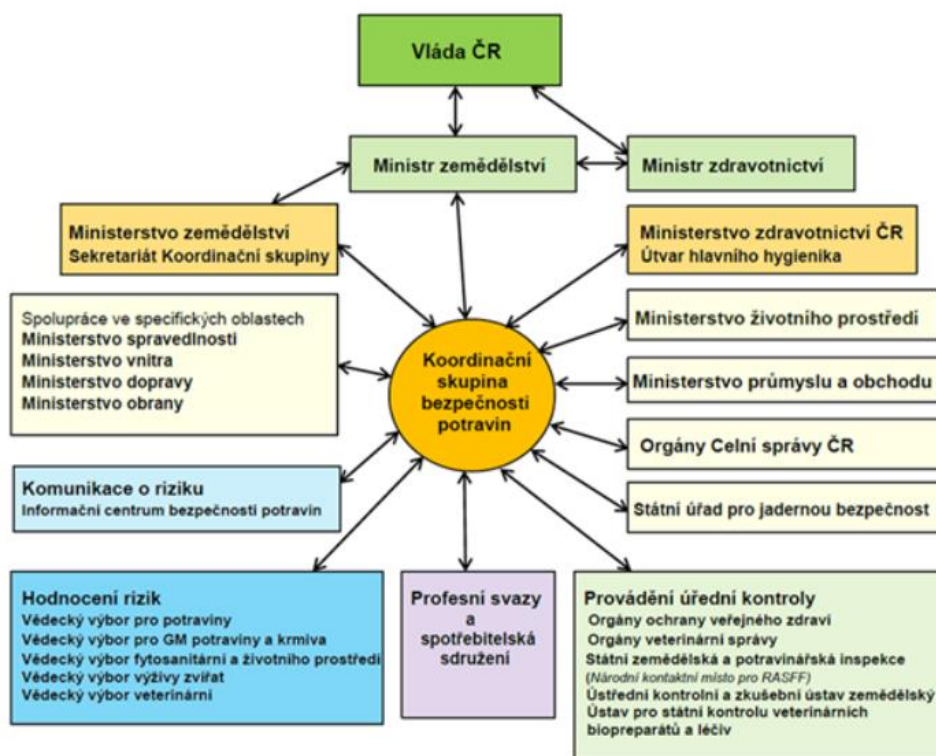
Vláda ČR

Ministr zemědělství

Ministr zdravotnictví

Ministerstvo zemědělství
Sekretariát Koordinační skupiny

Ministerstvo zdravotnictví ČR
Útvar hlavního hygienika

Spolupráce ve specifických oblastech
Ministerstvo spravedlnosti
Ministerstvo vnitra
Ministerstvo dopravy
Ministerstvo obrany

Koordinační skupina bezpečnosti potravin

Ministerstvo životního prostředí

Ministerstvo průmyslu a obchodu

Orgány Celní správy ČR

Komunikace o riziku
Informační centrum bezpečnosti potravin

Státní úřad pro jadernou bezpečnost

Hodnocení rizik
Vědecký výbor pro potraviny
Vědecký výbor pro GM potraviny a krmiva
Vědecký výbor fytosanitární a životního prostředí
Vědecký výbor výživy zvířat
Vědecký výbor veterinární

Profesní svazy a spotřebitelská sdružení

Provádění úřední kontroly
Orgány ochrany veřejného zdraví
Orgány veterinární správy
Státní zemědělská a potravinářská inspekce
(Národní kontaktní místo pro RASFF)
Ústřední kontrolní a zkušební ústav zemědělský
Ústav pro státní kontrolu veterinárních biopreparátů a léčiv